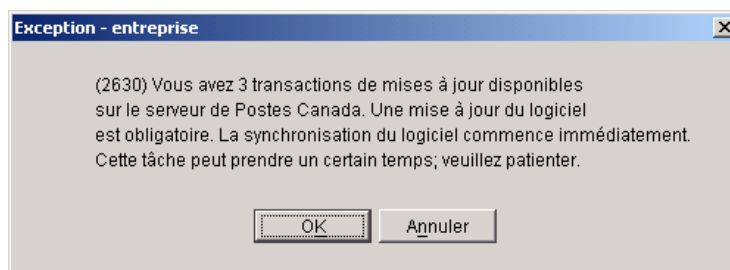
Exception - entreprise

(2630) Vous avez 3 transactions de mises à jour disponibles sur le serveur de Postes Canada. Une mise à jour du logiciel est obligatoire. La synchronisation du logiciel commence immédiatement. Cette tâche peut prendre un certain temps; veuillez patienter.

OK
Annuler